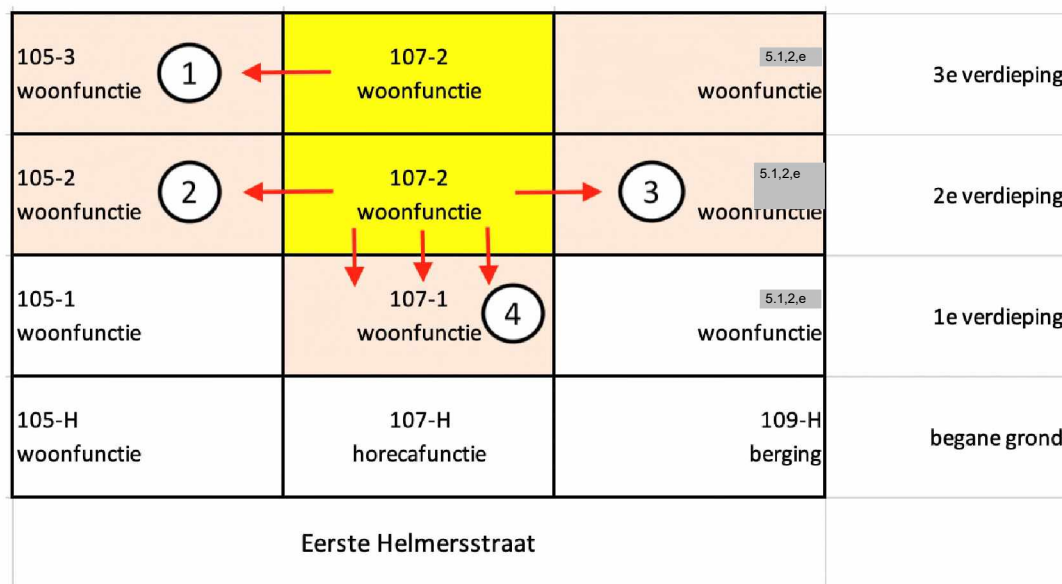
| 105-3 woonfunctie ① | 107-2 woonfunctie | 5.1,2,e woonfunctie | 3e verdieping |
|---|---|---|---|
| 105-2 woonfunctie ② | 107-2 woonfunctie | ③ 5.1,2,e woonfunctie | 2e verdieping |
| 105-1 woonfunctie | 107-1 woonfunctie ④ | 5.1,2,e woonfunctie | 1e verdieping |
| 105-H woonfunctie | 107-H horecafunctie | 109-H berging | begane grond |

Eerste Helmersstraat